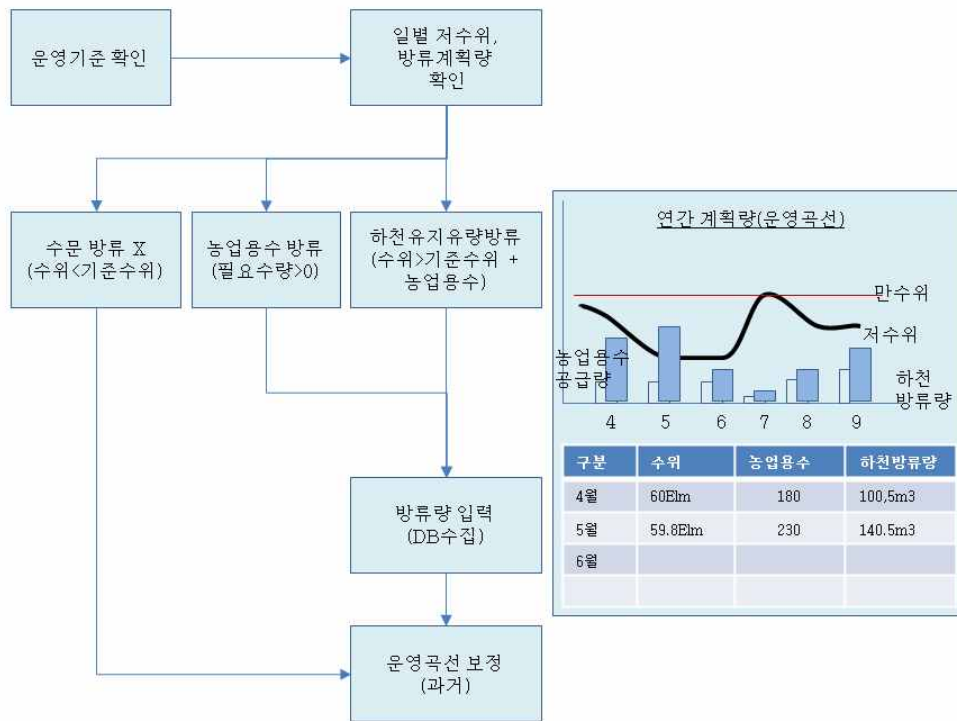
운영기준 확인

일별 저수위, 방류계획량 확인

수문 방류 X (수위<기준수위)

농업용수 방류 (필요수량>0)

하천유지유량방류 (수위>기준수위 + 농업용수)

방류량 입력 (DB수집)

운영곡선 보정 (과거)

연간 계획량(운영곡선)

만수위

저수위

농업용수 공급량

하천 방류량

4 5 6 7 8 9

| 구분 | 수위 | 농업용수 | 하천방류량 |
|---|---|---|---|
| 4월 | 60Elm | 180 | 100,5m3 |
| 5월 | 59.8Elm | 230 | 140.5m3 |
| 6월 | | | |
| | | | |